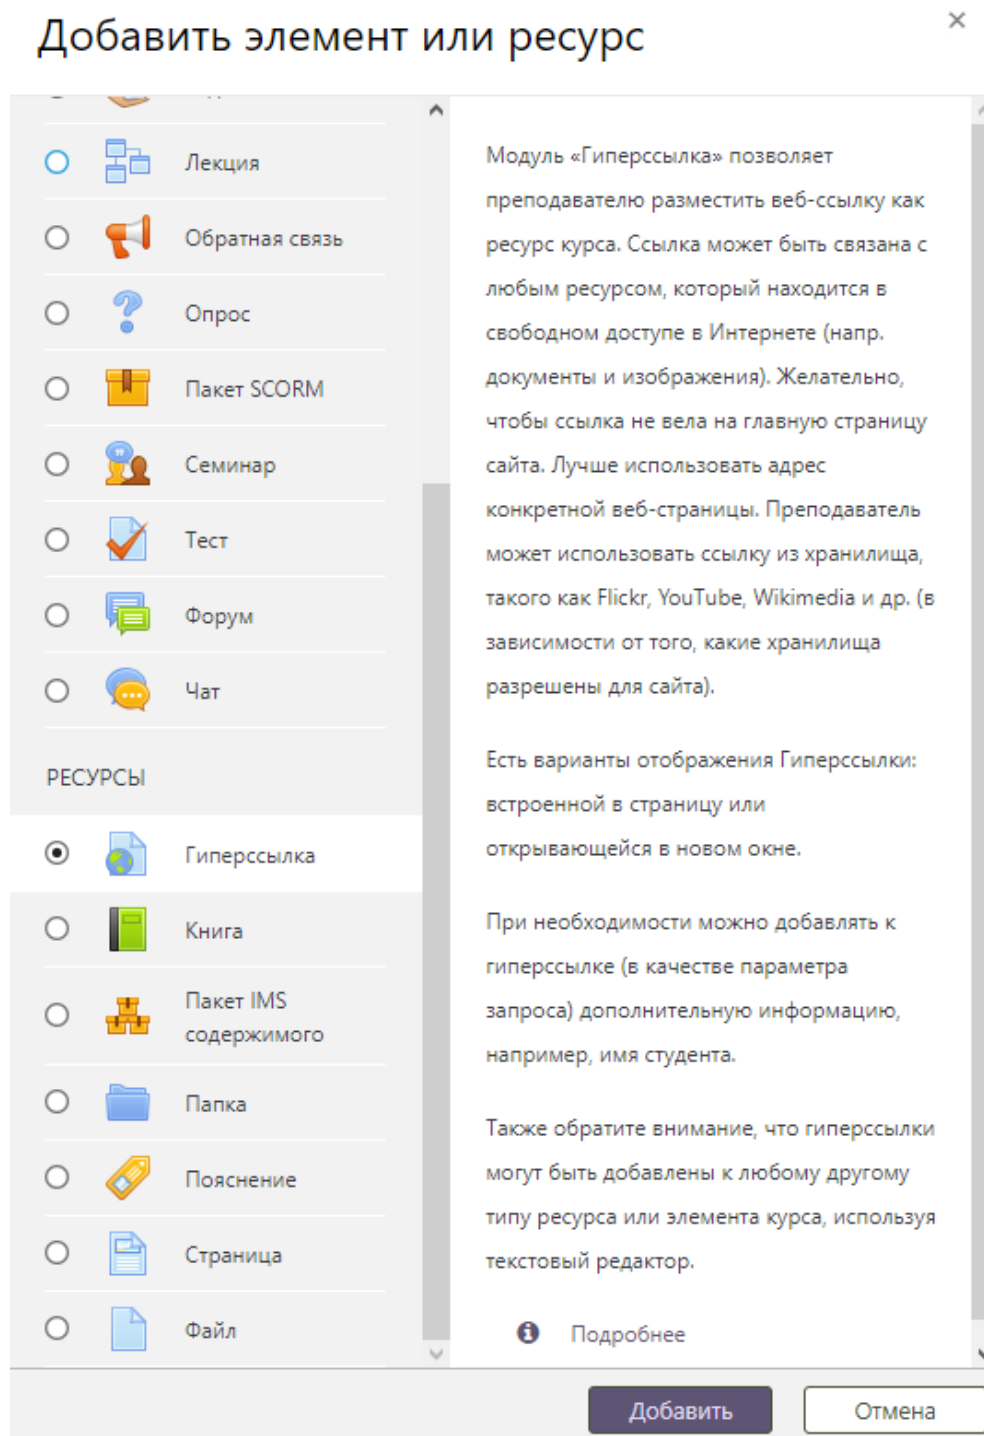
Добавить элемент или ресурс

×

Лекция

Обратная связь

Опрос

Пакет SCORM

Семинар

Тест

Форум

Чат

РЕСУРСЫ

Гиперссылка

Книга

Пакет IMS содержимого

Папка

Пояснение

Страница

Файл

Модуль «Гиперссылка» позволяет преподавателю разместить веб-ссылку как ресурс курса. Ссылка может быть связана с любым ресурсом, который находится в свободном доступе в Интернете (напр. документы и изображения). Желательно, чтобы ссылка не вела на главную страницу сайта. Лучше использовать адрес конкретной веб-страницы. Преподаватель может использовать ссылку из хранилища, такого как Flickr, YouTube, Wikimedia и др. (в зависимости от того, какие хранилища разрешены для сайта).

Есть варианты отображения Гиперссылки: встроенной в страницу или открывающейся в новом окне.

При необходимости можно добавлять к гиперссылке (в качестве параметра запроса) дополнительную информацию, например, имя студента.

Также обратите внимание, что гиперссылки могут быть добавлены к любому другому типу ресурса или элемента курса, используя текстовый редактор.

Подробнее

Добавить

Отмена